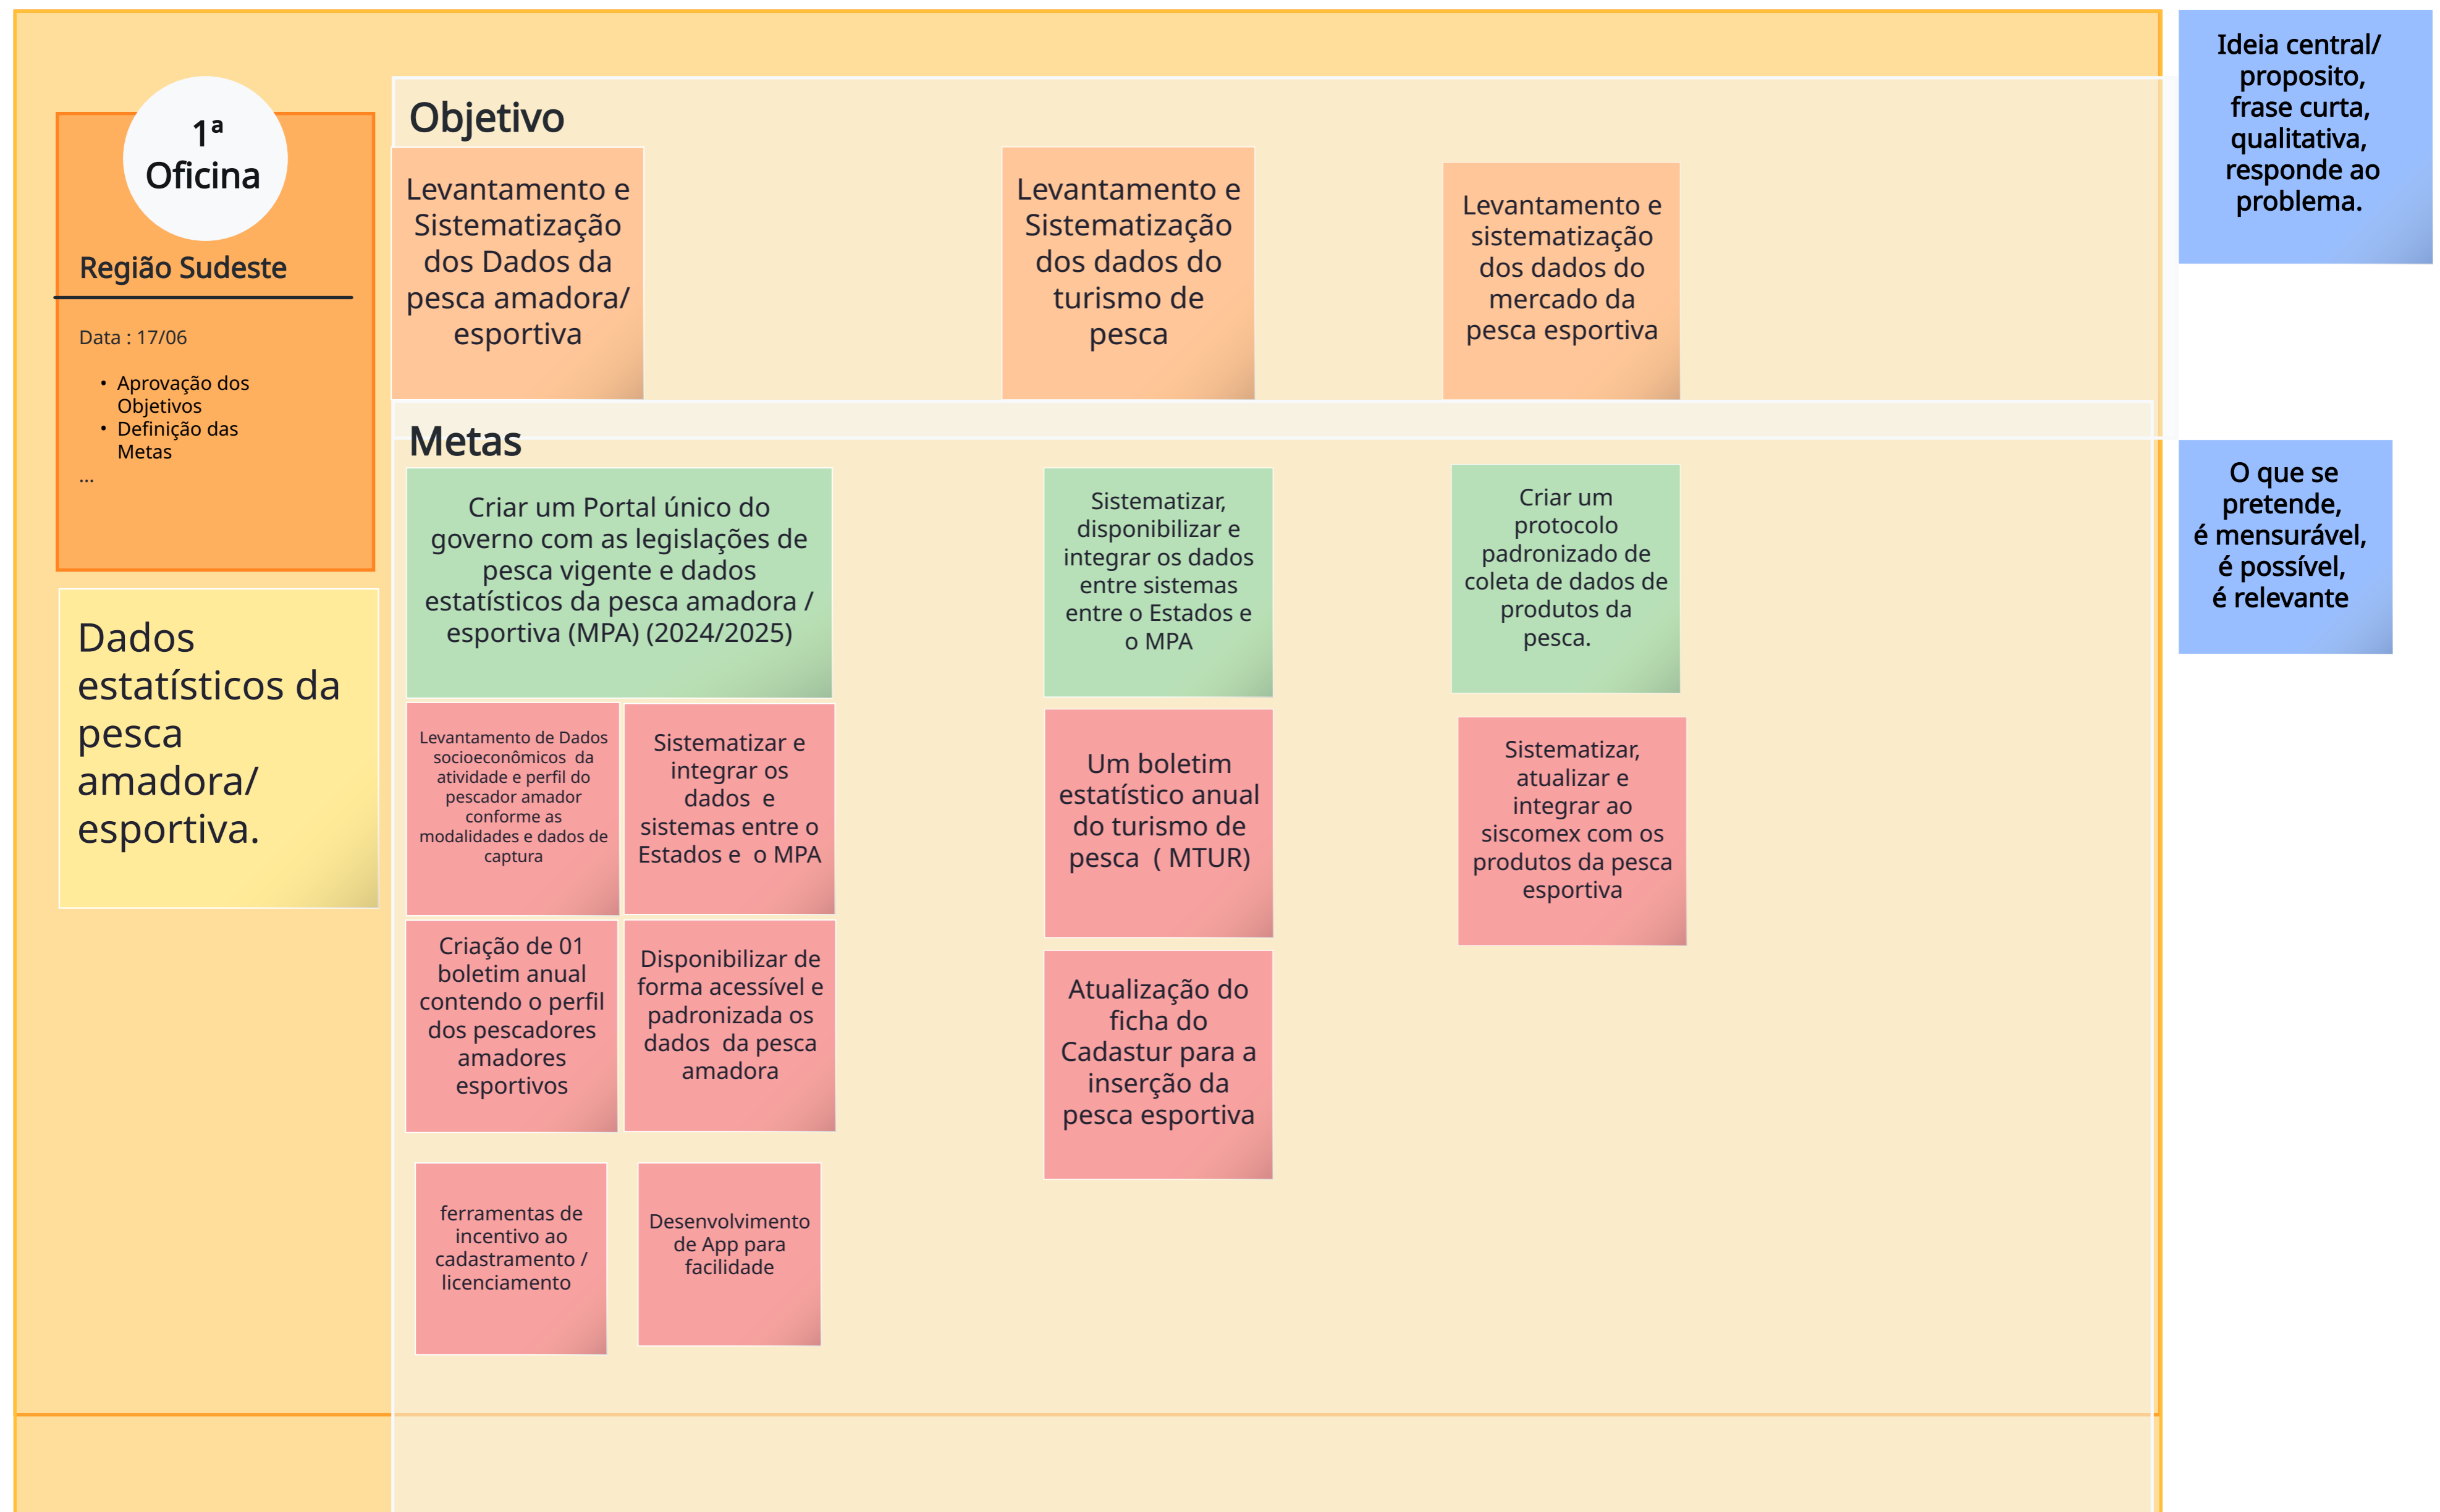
1ª Oficina

Região Sudeste

Data : 17/06

- Aprovação dos Objetivos
- Definição das Metas

...

Dados estatísticos da pesca amadora/ esportiva.

Objetivo

Levantamento e Sistematização dos Dados da pesca amadora/ esportiva

Levantamento e Sistematização dos dados do turismo de pesca

Levantamento e sistematização dos dados do mercado da pesca esportiva

Ideia central/ proposito, frase curta, qualitativa, responde ao problema.

Metas

Criar um Portal único do governo com as legislações de pesca vigente e dados estatísticos da pesca amadora / esportiva (MPA) (2024/2025)

Levantamento de Dados socioeconômicos da atividade e perfil do pescador amador conforme as modalidades e dados de captura

Sistematizar e integrar os dados e sistemas entre o Estados e o MPA

Criação de 01 boletim anual contendo o perfil dos pescadores amadores esportivos

Disponibilizar de forma acessível e padronizada os dados da pesca amadora

ferramentas de incentivo ao cadastramento / licenciamento

Desenvolvimento de App para facilidade

Sistematizar, disponibilizar e integrar os dados entre sistemas entre o Estados e o MPA

Um boletim estatístico anual do turismo de pesca ( MTUR)

Atualização do ficha do Cadastur para a inserção da pesca esportiva

Criar um protocolo padronizado de coleta de dados de produtos da pesca.

Sistematizar, atualizar e integrar ao siscomex com os produtos da pesca esportiva

O que se pretende, é mensurável, é possível, é relevante